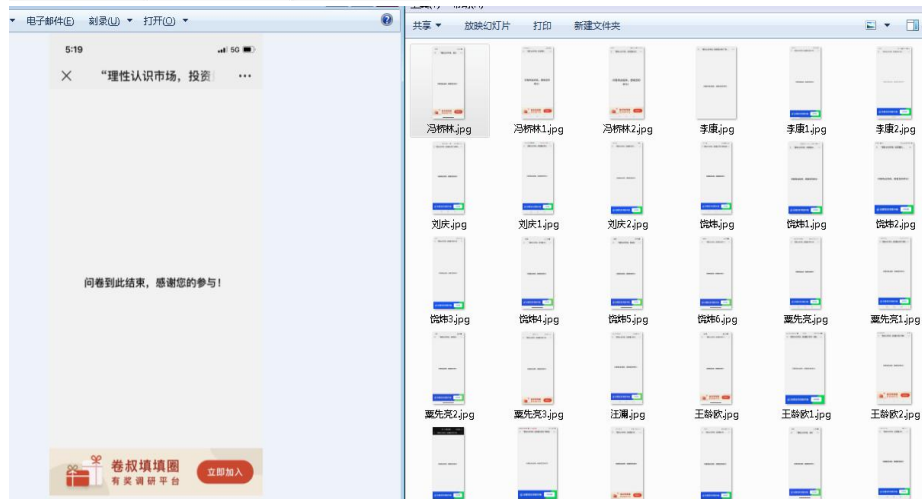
电子邮件(E) 刻录(U) 打开(O)

5:19 5G

× "理性认识市场，投资 ···

问卷到此结束，感谢您的参与！

卷叔填填圈
有奖调研平台
立即加入

共享 放映幻灯片 打印 新建文件夹

冯栎林.jpg 冯栎林1.jpg 冯栎林2.jpg 李康.jpg 李康1.jpg 李康2.jpg
刘庆.jpg 刘庆1.jpg 刘庆2.jpg 饶炜.jpg 饶炜1.jpg 饶炜2.jpg
饶炜3.jpg 饶炜4.jpg 饶炜5.jpg 饶炜6.jpg 粟先亮.jpg 粟先亮1.jpg
粟先亮2.jpg 粟先亮3.jpg 汪澜.jpg 王翁欧.jpg 王翁欧1.jpg 王翁欧2.jpg